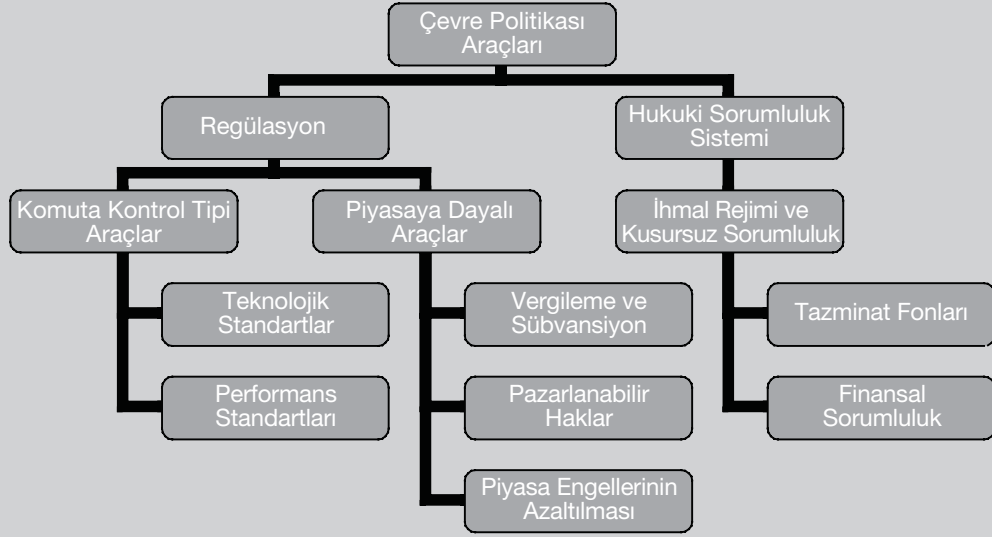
Çevre Politikası Araçları

Regülasyon

Hukuki Sorumluluk Sistemi

Komuta Kontrol Tipi Araçlar

Piyasaya Dayalı Araçlar

İhmal Rejimi ve Kusursuz Sorumluluk

Teknolojik Standartlar

Performans Standartları

Vergileme ve Sübvansiyon

Pazarlanabilir Haklar

Piyasa Engellerinin Azaltılması

Tazminat Fonları

Finansal Sorumluluk